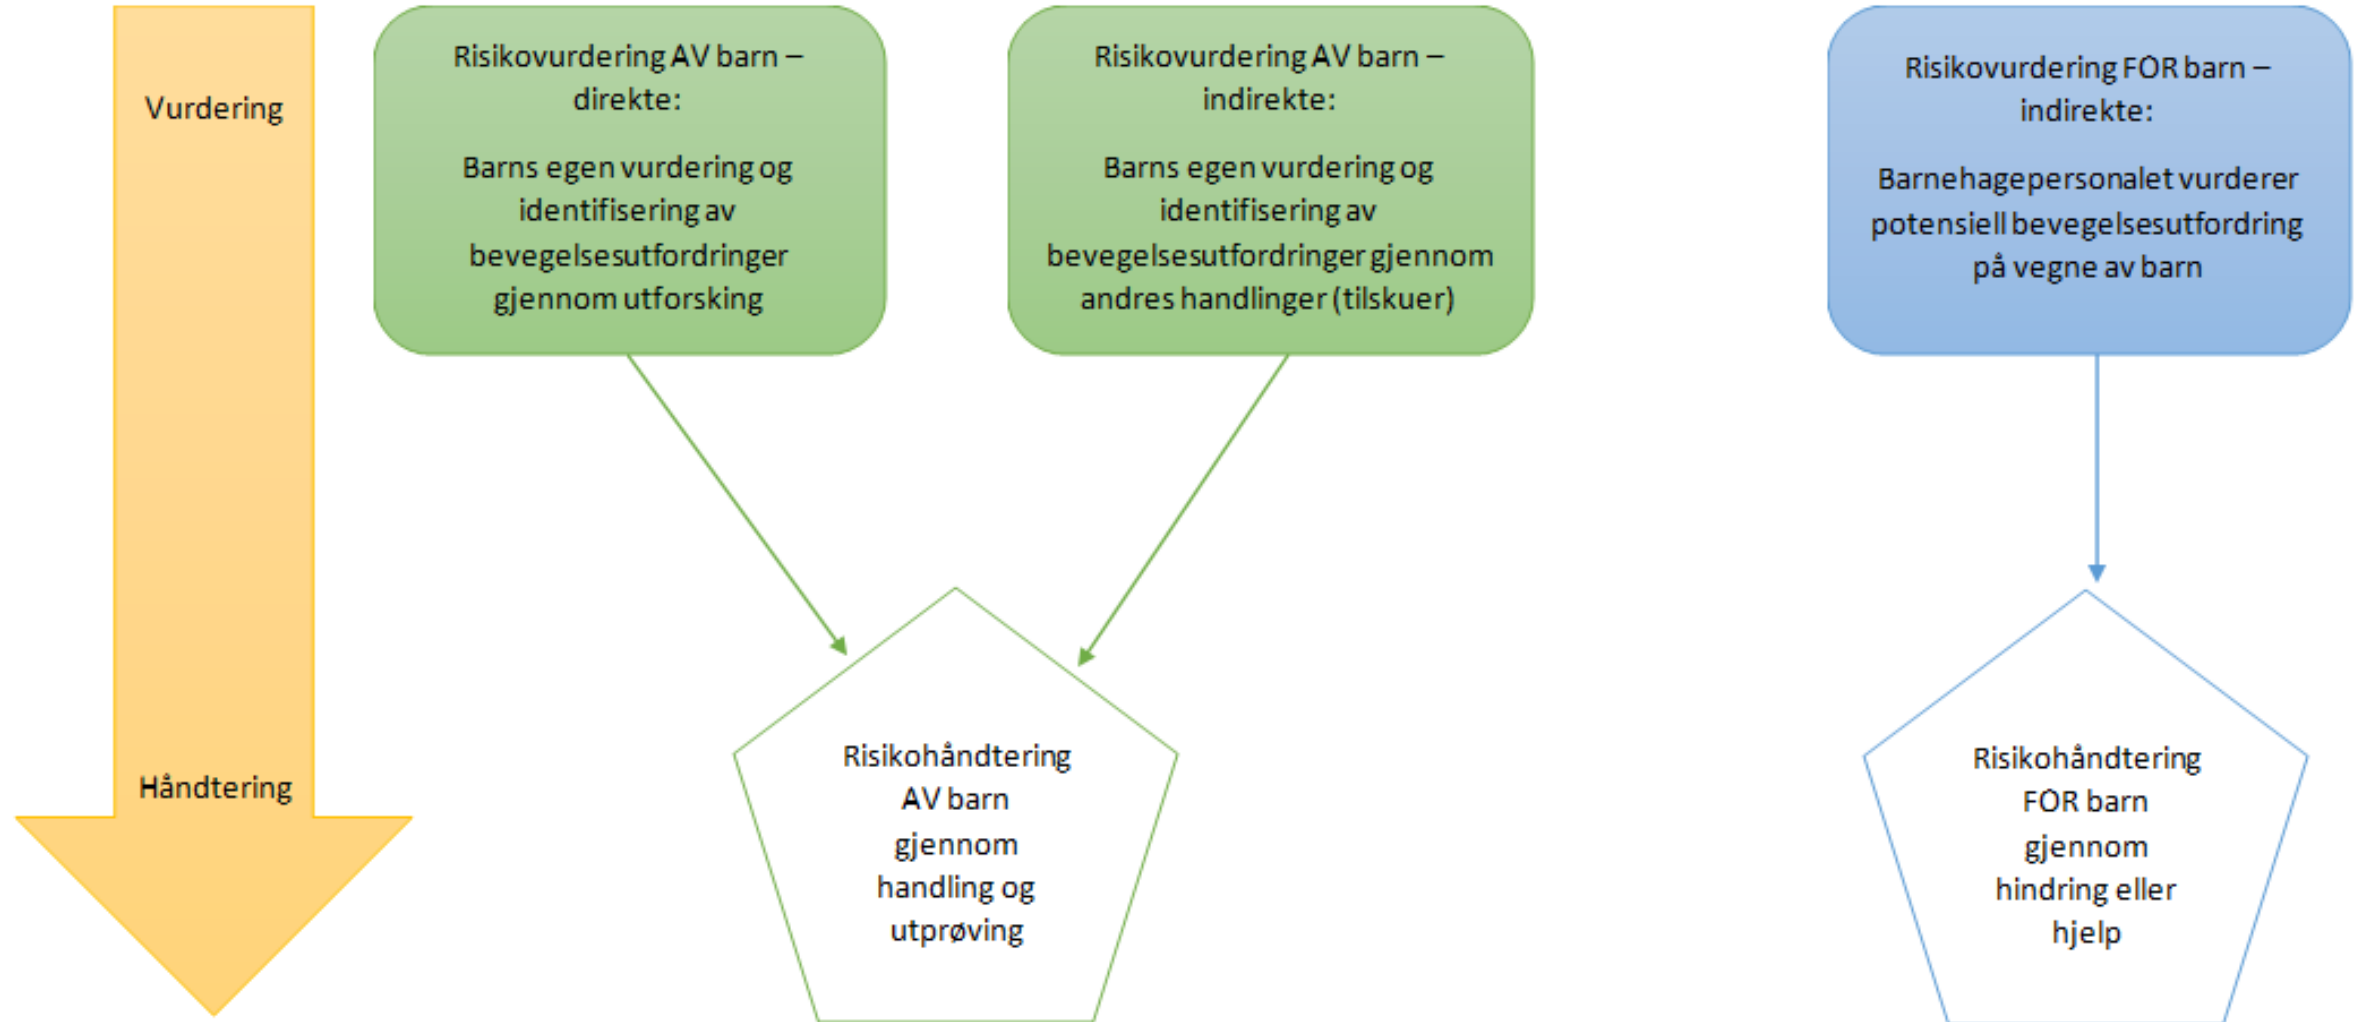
Vurdering

Håndtering

Risikovurdering AV barn – direkte:

Barns egen vurdering og identifisering av bevegelsesutfordringer gjennom utforsking

Risikovurdering AV barn – indirekte:

Barns egen vurdering og identifisering av bevegelsesutfordringer gjennom andres handlinger (tilskuer)

Risikovurdering FOR barn – indirekte:

Barnehagepersonalet vurderer potensiell bevegelsesutfordring på vegne av barn

Risikohåndtering AV barn gjennom handling og utprøving

Risikohåndtering FOR barn gjennom hindring eller hjelp